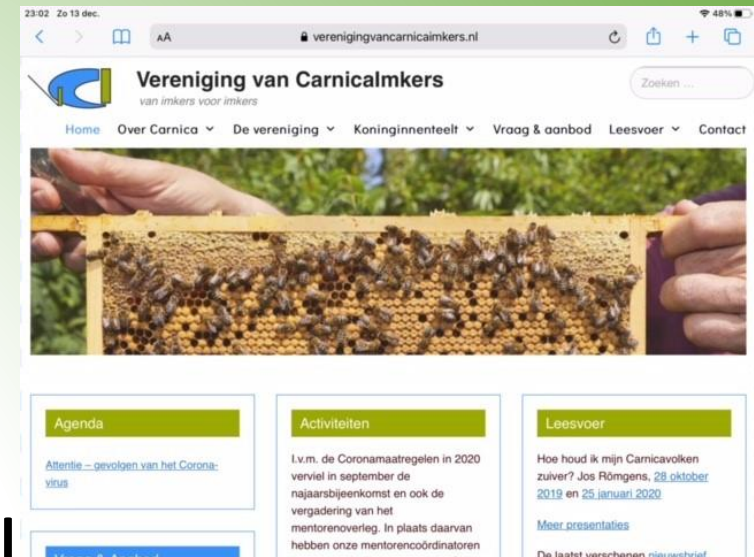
23:02 Zo 13 dec.

48%

AA

verenigingvancarnicaimkers.nl

Vereniging van CarnicaImkers

van imkers voor imkers

Zoeken ...

Home Over Carnica De vereniging Koninginnenteelt Vraag & aanbod Leesvoer Contact

Agenda

Attentie – gevolgen van het Corona-virus

Activiteiten

I.v.m. de Coronamaatregelen in 2020 verviel in september de najaarsbijeenkomst en ook de vergadering van het mentorenoverleg. In plaats daarvan hebben onze mentorencoördinatoren

Leesvoer

Hoe houd ik mijn Carnicavolken zuiver? Jos Römgens, 28 oktober 2019 en 25 januari 2020

Meer presentaties

De laatst verschenen nieuwsbrief

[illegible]